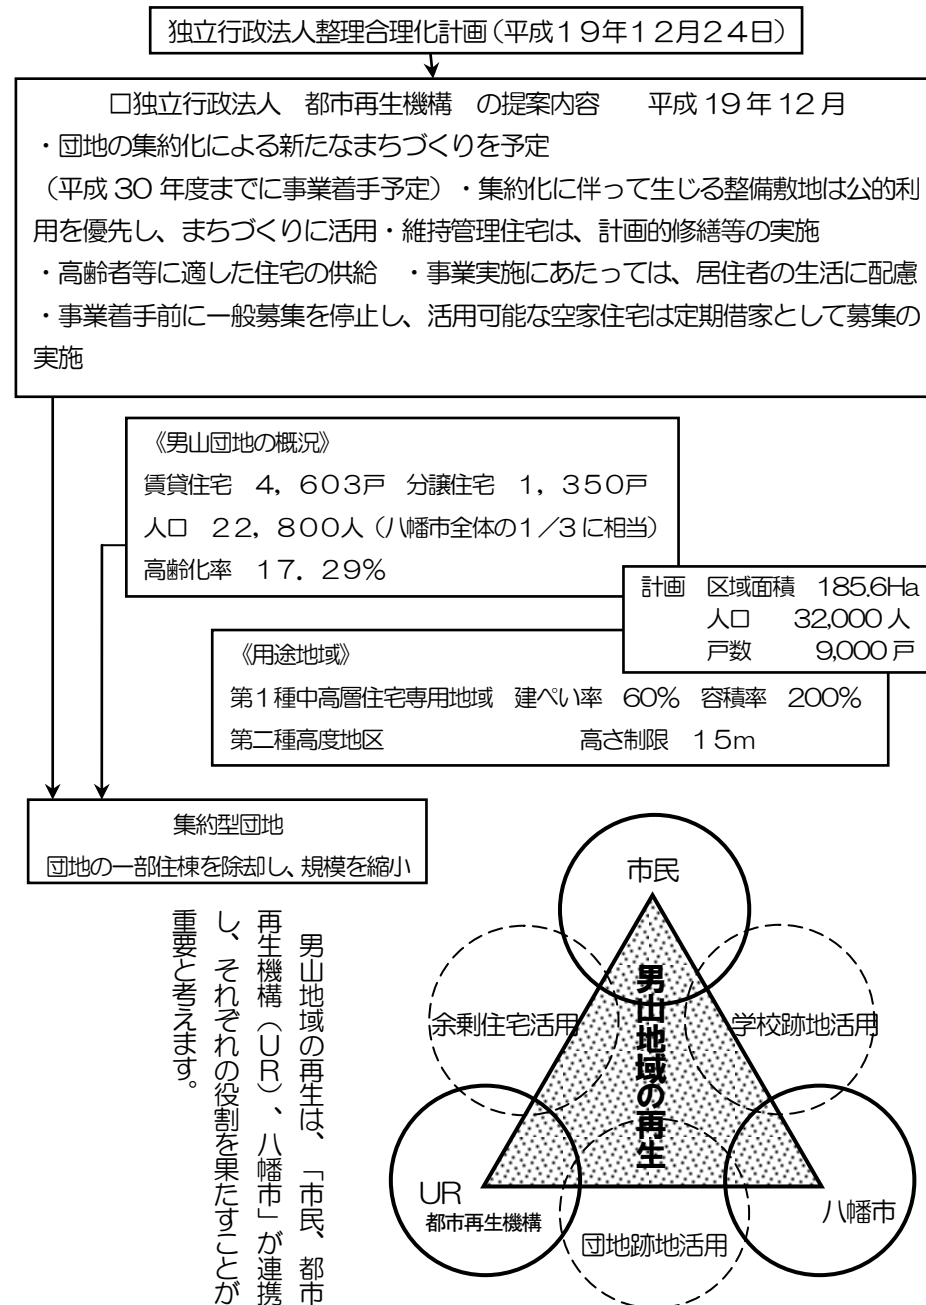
独立行政法人整理合理化計画（平成１９年１２月２４日）

□独立行政法人　都市再生機構　の提案内容　　平成 19 年 12 月
・団地の集約化による新たなまちづくりを予定
（平成 30 年度までに事業着手予定）・集約化に伴って生じる整備敷地は公的利用を優先し、まちづくりに活用・維持管理住宅は、計画的修繕等の実施
・高齢者等に適した住宅の供給　・事業実施にあたっては、居住者の生活に配慮
・事業着手前に一般募集を停止し、活用可能な空家住宅は定期借家として募集の実施

《男山団地の概況》
賃貸住宅　4，603戸　分譲住宅　1，350戸
人口　22，800人（八幡市全体の1／3に相当）
高齢化率　17．29%

計画　区域面積　185.6Ha
人口　32,000 人
戸数　9,000 戸

《用途地域》
第1種中高層住宅専用地域　建ぺい率　60%　容積率　200%
第二種高度地区　高さ制限　15m

集約型団地
団地の一部住棟を除却し、規模を縮小

男山地域の再生は、「市民、都市再生機構（UR）、八幡市」が連携し、それぞれの役割を果たすことが重要と考えます。

市民
余剰住宅活用
学校跡地活用
男山地域の再生
UR
都市再生機構
団地跡地活用
八幡市